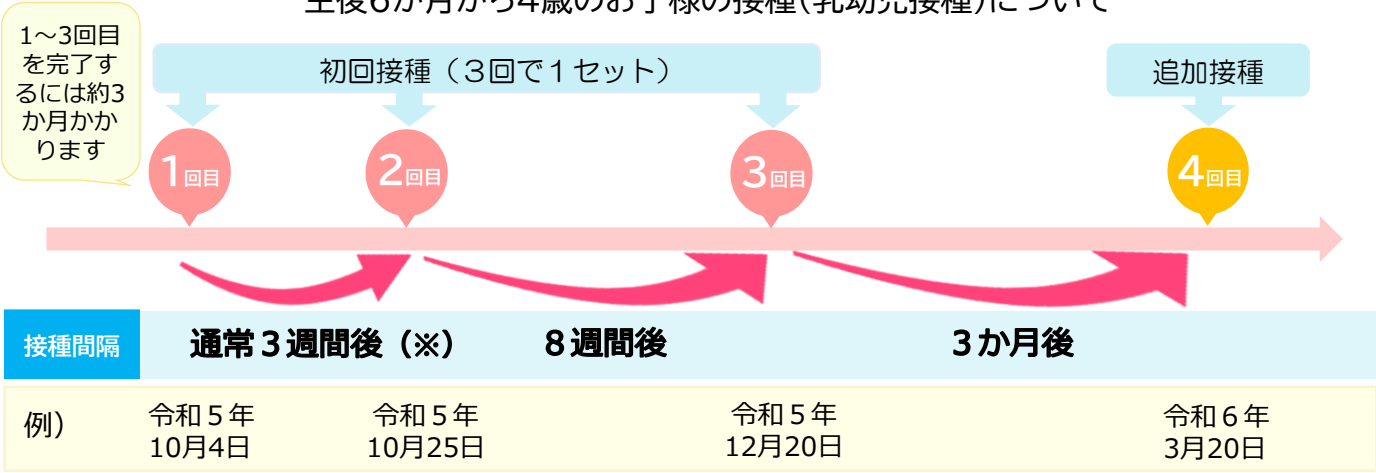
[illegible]

1～3回目を完了するには約3か月かかります

初回接種（３回で１セット）

追加接種

1回目

2回目

3回目

4回目

| 接種間隔 | 通常３週間後（※） | ８週間後 | ３か月後 |
|---|---|---|---|

| 例） | 令和５年 10月4日 | 令和５年 10月25日 | 令和５年 12月20日 | 令和６年 3月20日 |
|---|---|---|---|---|